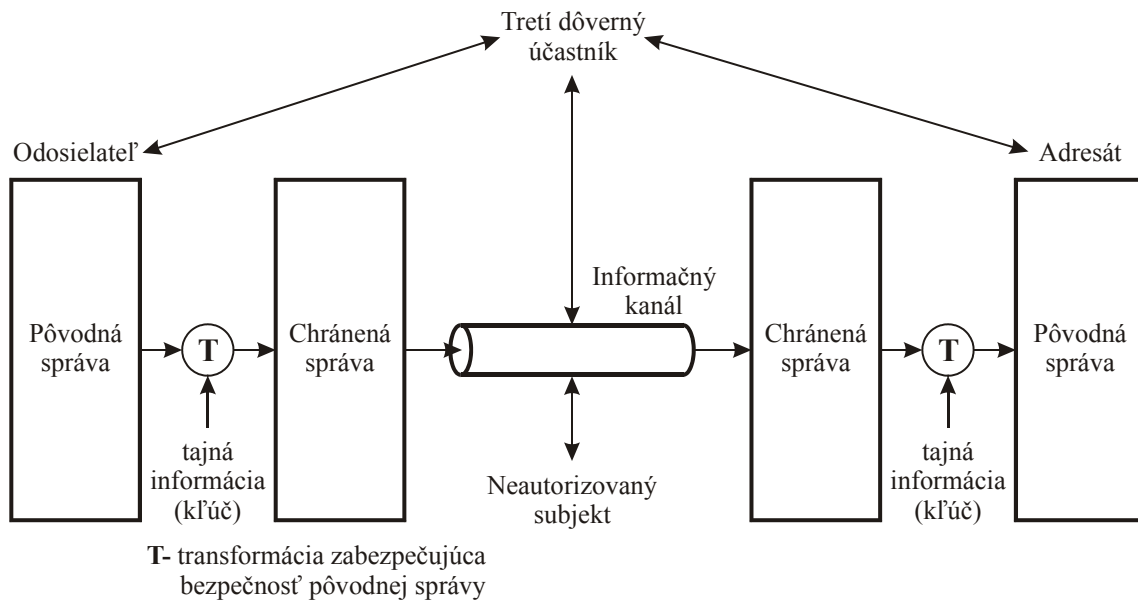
Tretí dôverný účastník

Odosielateľ

Adresát

Pôvodná správa

T

Chránená správa

Informačný kanál

Chránená správa

T

Pôvodná správa

tajná informácia (kľúč)

Neautorizovaný subjekt

tajná informácia (kľúč)

T- transformácia zabezpečujúca bezpečnosť pôvodnej správy